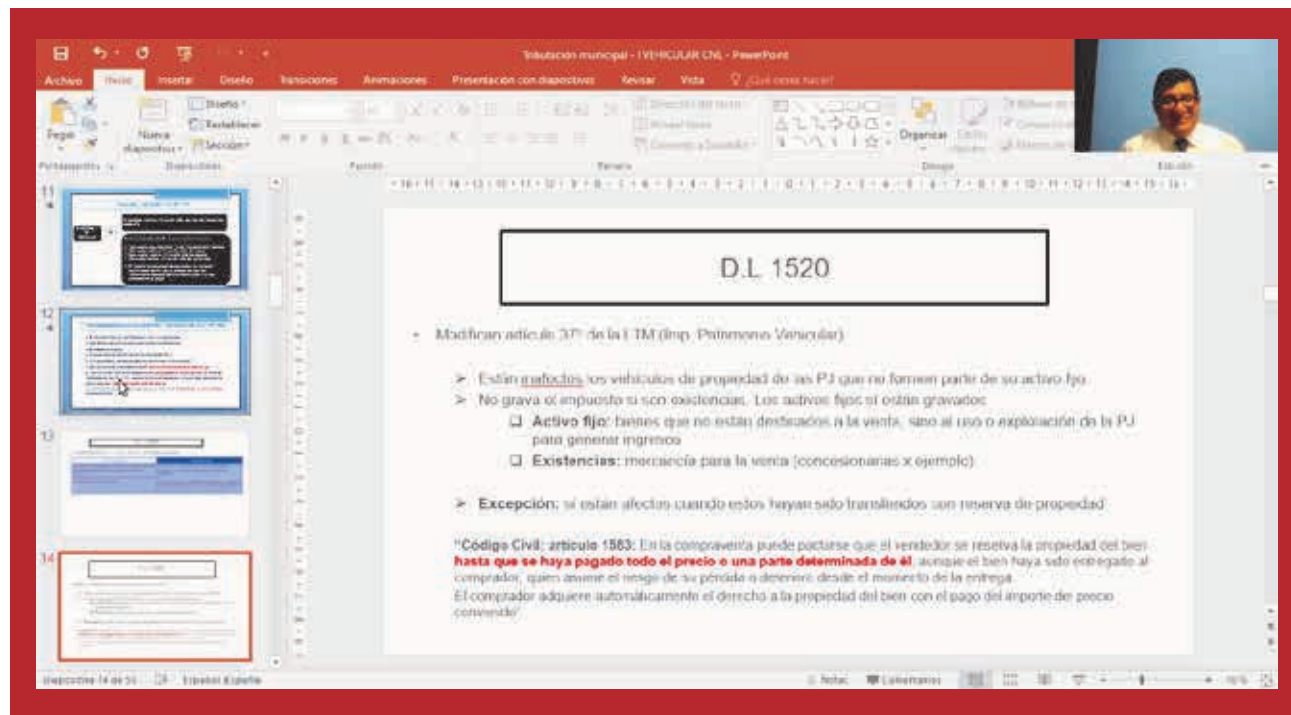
Tributación municipal - I VEHICULAR CNL - PowerPoint

Archivo Inicio Insertar Diseño Transiciones Animaciones Presentación con diapositivas Revisar Vista ¿Qué desea hacer?

Pegar Nueva diapositiva Diseño Restablecer Sección Portapapeles Diapositivas Fuente Párrafo Dibujo Organizar Edición

11
12
13
14

D.L 1520

Modifican artículo 37° de la LTM (Imp. Patrimonio Vehicular)

➢ Están inafectos los vehículos de propiedad de las PJ que no formen parte de su activo fijo.
➢ No grava el impuesto si son existencias. Los activos fijos sí están gravados:
❑ Activo fijo: bienes que no están destinados a la venta, sino al uso o explotación de la PJ para generar ingresos
❑ Existencias: mercancía para la venta (concesionarias x ejemplo)

➢ Excepción: sí están afectos cuando estos hayan sido transferidos con reserva de propiedad

"Código Civil; artículo 1583: En la compraventa puede pactarse que el vendedor se reserva la propiedad del bien hasta que se haya pagado todo el precio o una parte determinada de él, aunque el bien haya sido entregado al comprador, quien asume el riesgo de su pérdida o deterioro desde el momento de la entrega.
El comprador adquiere automáticamente el derecho a la propiedad del bien con el pago del importe del precio convenido"

Diapositiva 14 de 55 Español (España) Notas Comentarios